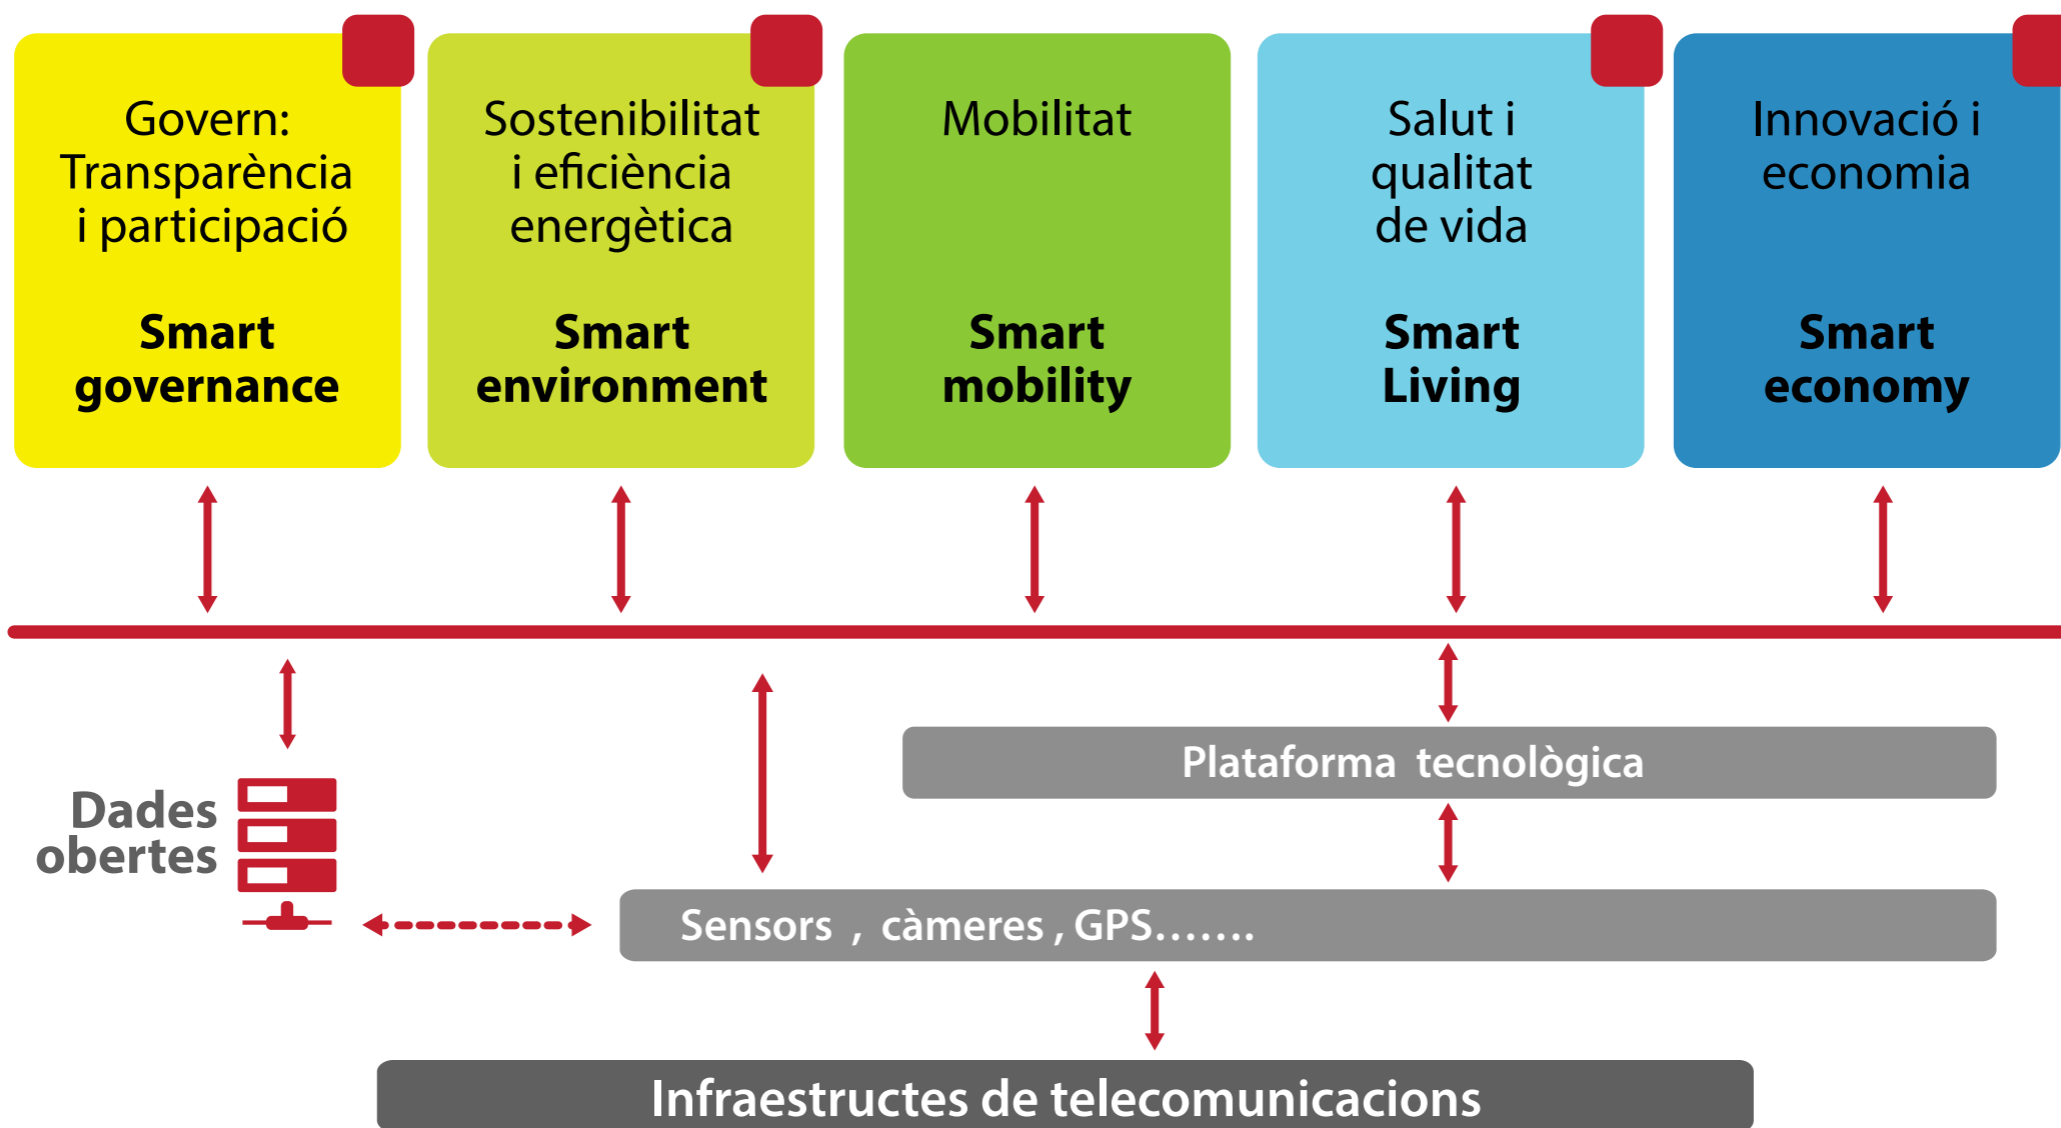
Govern: Transparència i participació

**Smart governance**

Sostenibilitat i eficiència energètica

**Smart environment**

Mobilitat

**Smart mobility**

Salut i qualitat de vida

**Smart Living**

Innovació i economia

**Smart economy**

Plataforma tecnològica

Dades obertes

Sensors , càmeres , GPS…….

Infraestructes de telecomunicacions